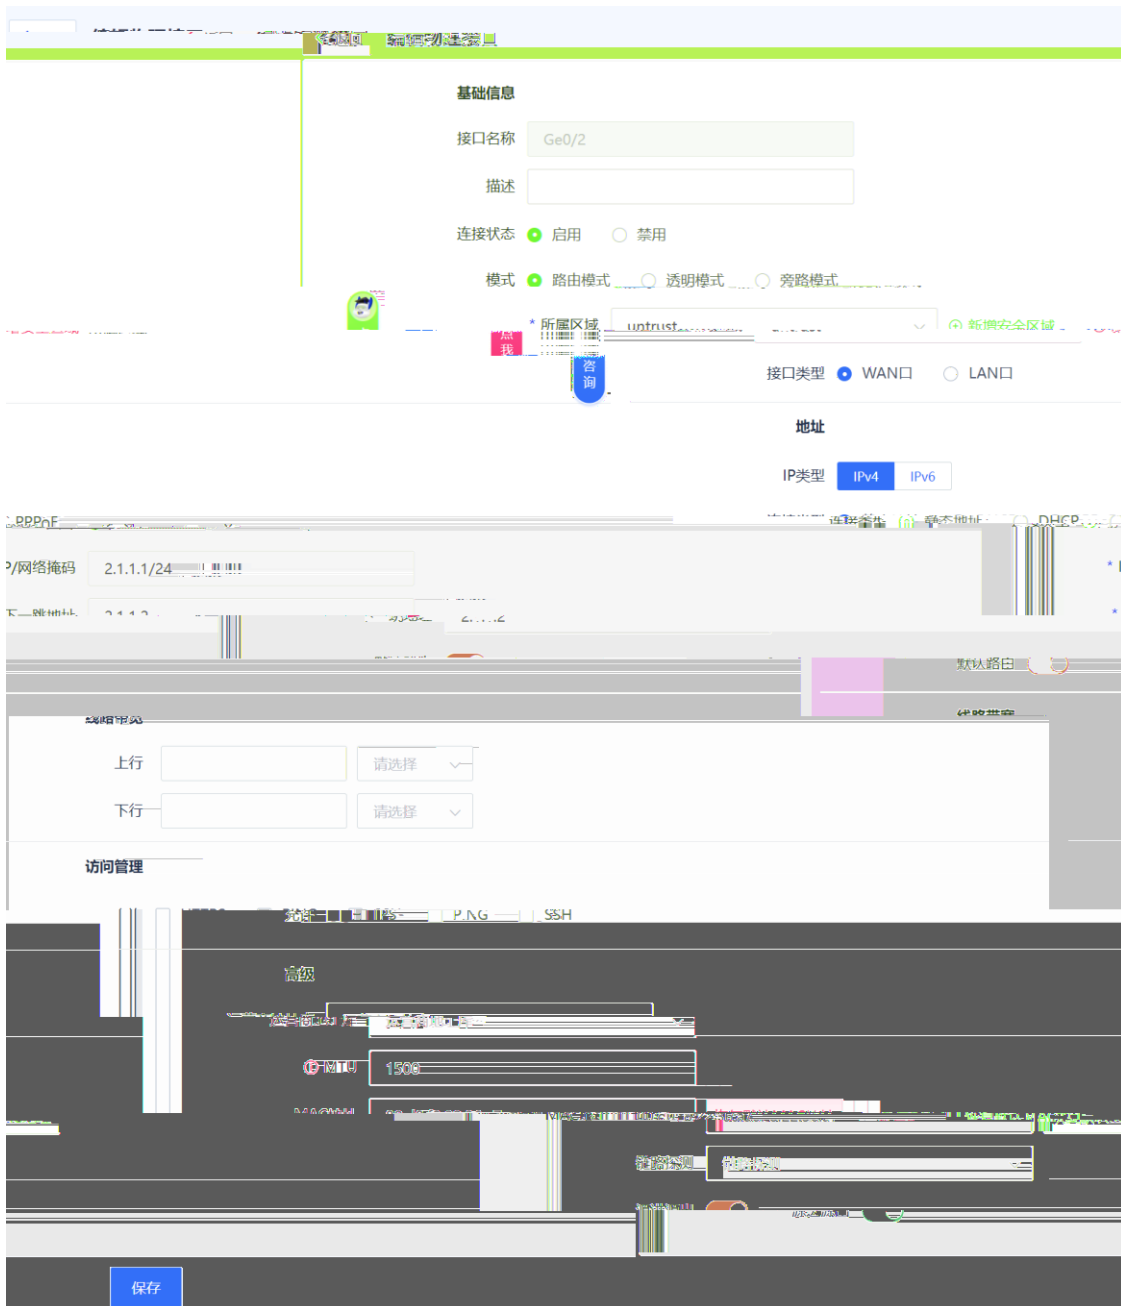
编辑物理接口

基础信息

接口名称 Ge0/2

描述

连接状态 启用 禁用

模式 路由模式 透明模式 旁路模式

* 所属区域 untrust

新增安全区域

点我

咨询

接口类型 WAN口 LAN口

地址

IP类型 IPv4 IPv6

PPPoE

连接类型 静态地址 DHCP

IP/网络掩码 2.1.1.1/24

下一跳地址

默认路由

线路带宽

上行 请选择

下行 请选择

访问管理

PING SSH

高级

MTU 1500

保存